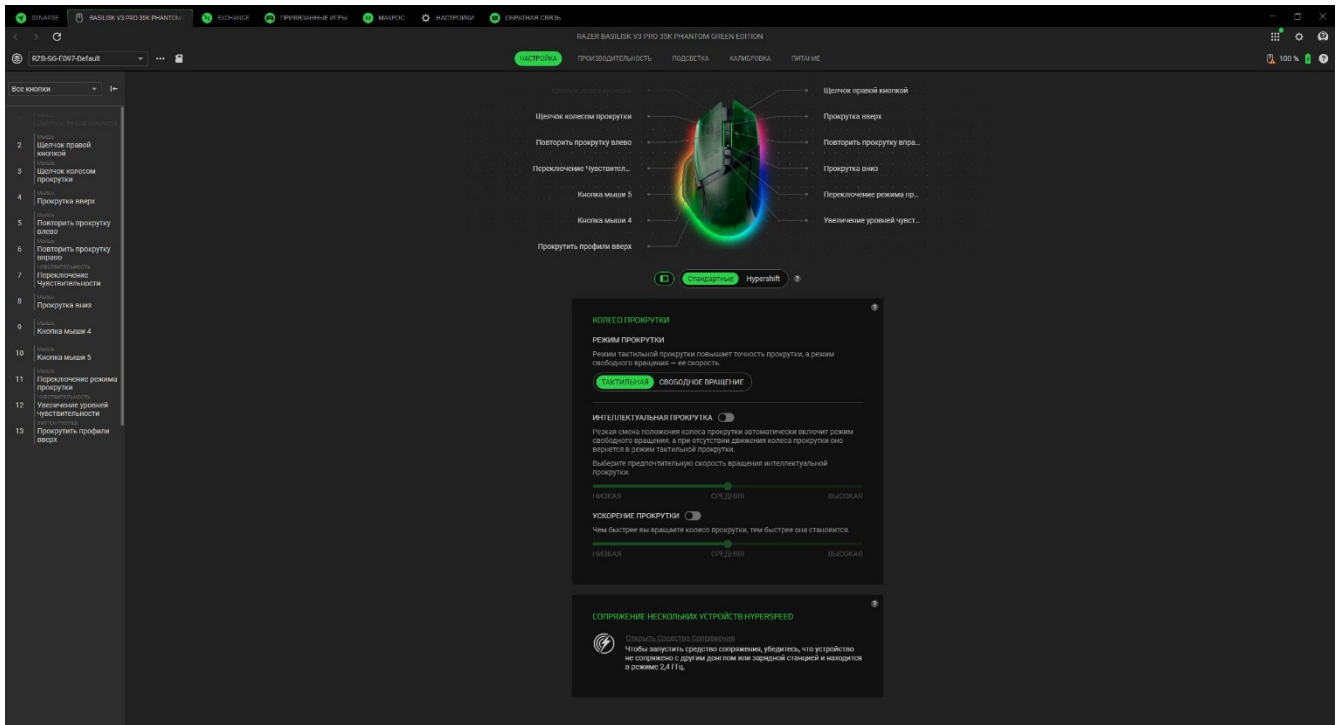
SYNAPSE BASILISK V3 PRO 35K PHANTOM EXCHANGE ПРИВЯЗАННЫЕ ИГРЫ МАКРОС НАСТРОЙКИ ОБРАТНАЯ СВЯЗЬ

RAZER BASILISK V3 PRO 35K PHANTOM GREEN EDITION

RZB-SG-ED97-Default

НАСТРОЙКА ПРОИЗВОДИТЕЛЬНОСТЬ ПОДСВЕТКА КАЛИБРОВКА ПИТАНИЕ

100 %

Все кнопки

1 Мышь Щелчок левой кнопкой
2 Мышь Щелчок правой кнопкой
3 Мышь Щелчок колесом прокрутки
4 Мышь Прокрутка вверх
5 Мышь Повторить прокрутку влево
6 Мышь Повторить прокрутку вправо
7 Чувствительность Переключение Чувствительности
8 Мышь Прокрутка вниз
9 Мышь Кнопка мыши 4
10 Мышь Кнопка мыши 5
11 Мышь Переключение режима прокрутки
12 Чувствительность Увеличение уровней чувствительности
13 Смена профиля Прокрутить профили вверх

Щелчок левой кнопкой
Щелчок колесом прокрутки
Повторить прокрутку влево
Переключение Чувствител...
Кнопка мыши 5
Кнопка мыши 4
Прокрутить профили вверх

Щелчок правой кнопкой
Прокрутка вверх
Повторить прокрутку впра...
Прокрутка вниз
Переключение режима пр...
Увеличение уровней чувст...

Стандартные Hypershift

КОЛЕСО ПРОКРУТКИ

РЕЖИМ ПРОКРУТКИ

Режим тактильной прокрутки повышает точность прокрутки, а режим свободного вращения — ее скорость.

ТАКТИЛЬНАЯ СВОБОДНОЕ ВРАЩЕНИЕ

ИНТЕЛЛЕКТУАЛЬНАЯ ПРОКРУТКА

Резкая смена положения колеса прокрутки автоматически включит режим свободного вращения, а при отсутствии движения колеса прокрутки оно вернется в режим тактильной прокрутки.

Выберите предпочтительную скорость вращения интеллектуальной прокрутки.

НИЗКАЯ СРЕДНЯЯ ВЫСОКАЯ

УСКОРЕНИЕ ПРОКРУТКИ

Чем быстрее вы вращаете колесо прокрутки, тем быстрее она становится.

НИЗКАЯ СРЕДНЯЯ ВЫСОКАЯ

СОПРЯЖЕНИЕ НЕСКОЛЬКИХ УСТРОЙСТВ HYPERSPEED

Открыть Средство Сопряжения

Чтобы запустить средство сопряжения, убедитесь, что устройство не сопряжено с другим донглом или зарядной станцией и находится в режиме 2,4 ГГц.